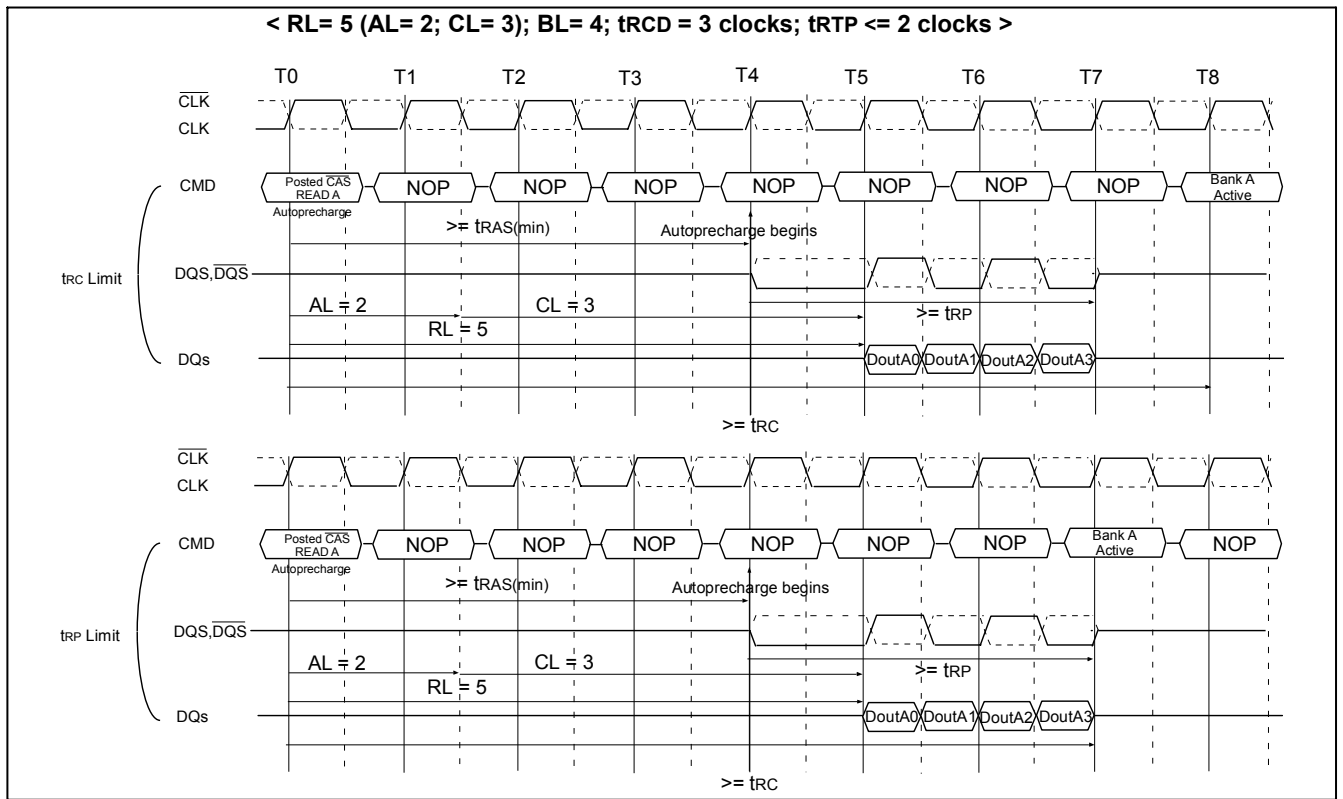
< RL= 5 (AL= 2; CL= 3); BL= 4; tRCD = 3 clocks; tRTP <= 2 clocks >

T0 T1 T2 T3 T4 T5 T6 T7 T8

$\overline{CLK}$
CLK

CMD
Posted $\overline{CAS}$ READ A
Autoprecharge
NOP NOP NOP NOP NOP NOP NOP
Bank A Active

>= tRAS(min)
Autoprecharge begins

tRC Limit
DQS,$\overline{DQS}$

AL = 2
CL = 3
>= tRP
RL = 5

DQs
DoutA0 DoutA1 DoutA2 DoutA3

>= tRC

$\overline{CLK}$
CLK

CMD
Posted $\overline{CAS}$ READ A
Autoprecharge
NOP NOP NOP NOP NOP NOP
Bank A Active
NOP

>= tRAS(min)
Autoprecharge begins

tRP Limit
DQS,$\overline{DQS}$

AL = 2
CL = 3
>= tRP
RL = 5

DQs
DoutA0 DoutA1 DoutA2 DoutA3

>= tRC